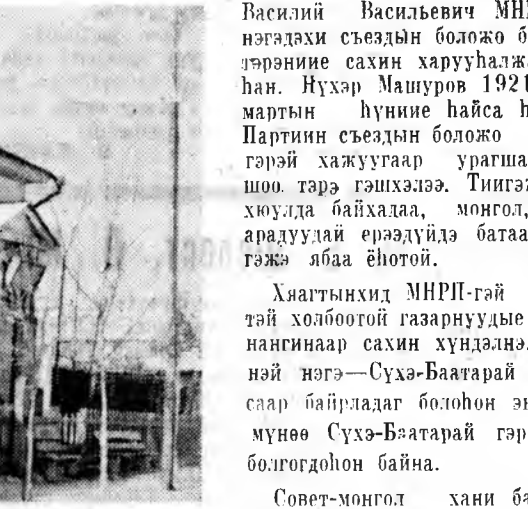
Василий Васильевич МН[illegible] нэгэдэхи съездын боложо б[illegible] эрэнние сахин харууhалж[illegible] hан. Нухэр Машуров 1921 мартын hүниие hайса h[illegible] Партиин съездын боложо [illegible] гэрэй хажуугаар урагша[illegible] шоо тэрэ гэшхэлээ. Тиигэж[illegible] хюулда байхадаа, монгол, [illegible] арадуудай ерээдүйдэ батаа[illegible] гэжэ ябаа ёhотой.

Хяагтынхид МНРП-гэй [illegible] тэй холбоотой газарнуудые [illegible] нангинаар сахин хүндэлнэ. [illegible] нэй нэгэ—Сүхэ-Баатарай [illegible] саар байрладаг болоhон эн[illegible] мүнөө Сүхэ-Баатарай гэр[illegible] болгогдоhон байна.

Совет-монгол хани ба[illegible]